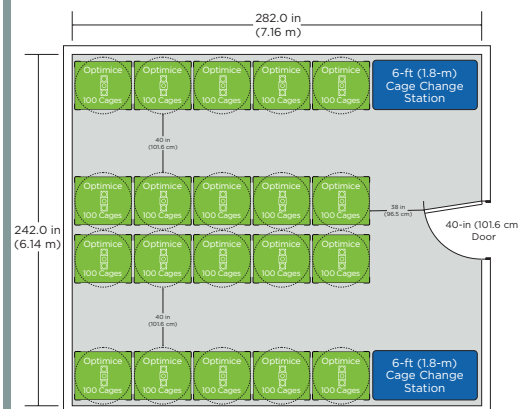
282.0 in
(7.16 m)

242.0 in
(6.14 m)

Optimice
100 Cages

Optimice
100 Cages

Optimice
100 Cages

Optimice
100 Cages

Optimice
100 Cages

6-ft (1.8-m)
Cage Change
Station

40 in
(101.6 cm)

Optimice
100 Cages

Optimice
100 Cages

Optimice
100 Cages

Optimice
100 Cages

Optimice
100 Cages

38 in
(96.5 cm)

40-in (101.6 cm
Door

Optimice
100 Cages

Optimice
100 Cages

Optimice
100 Cages

Optimice
100 Cages

Optimice
100 Cages

40 in
(101.6 cm)

Optimice
100 Cages

Optimice
100 Cages

Optimice
100 Cages

Optimice
100 Cages

Optimice
100 Cages

6-ft (1.8-m)
Cage Change
Station